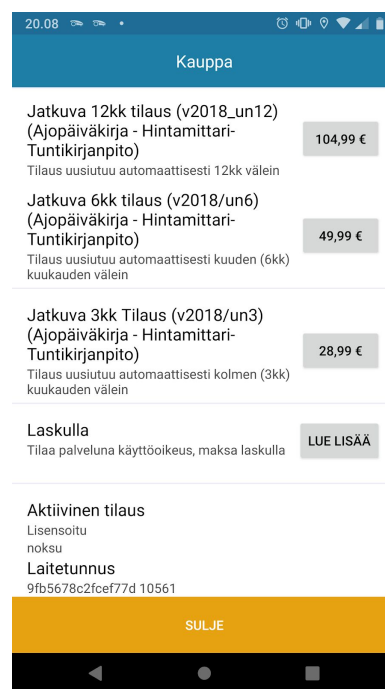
20.08

Kauppa

Jatkuva 12kk tilaus (v2018_un12) (Ajopäiväkirja - Hintamittari-Tuntikirjanpito)
Tilaus uusiutuu automaattisesti 12kk välein

104,99 €

Jatkuva 6kk tilaus (v2018/un6) (Ajopäiväkirja - Hintamittari-Tuntikirjanpito)
Tilaus uusiutuu automaattisesti kuuden (6kk) kuukauden välein

49,99 €

Jatkuva 3kk Tilaus (v2018/un3) (Ajopäiväkirja - Hintamittari-Tuntikirjanpito)
Tilaus uusiutuu automaattisesti kolmen (3kk) kuukauden välein

28,99 €

Laskulla
Tilaa palveluna käyttöoikeus, maksa laskulla

LUE LISÄÄ

Aktiivinen tilaus
Lisensoitu
noksu
Laitetunnus
9fb5678c2fcef77d 10561

SULJE